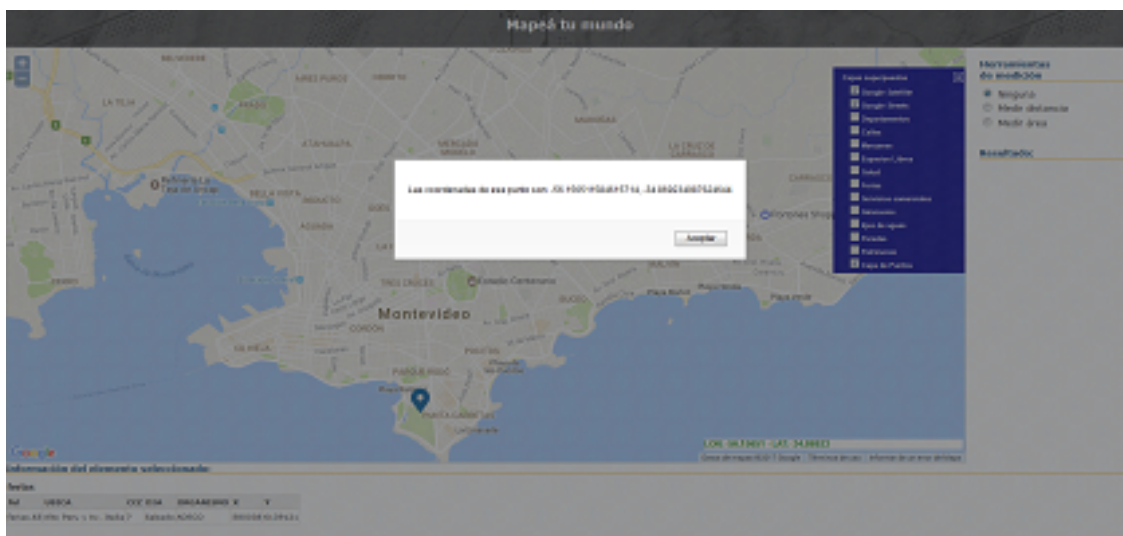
Mapeá tu mundo

Capas superpuestas
Google Satélite
Google Streets
Departamentos
Calles
Manzanas
Espacios Libres
Salud
Ferias
Servicios comerciales
Saneamiento
Ejes de vías
Escuelas
Patrimonio
Capa de Puntos

Herramientas de medición
Ninguna
Medir distancia
Medir área

Resultados:

Las coordenadas de ese punto son: -56.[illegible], -34.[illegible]

Aceptar

Montevideo
LA TEJA
PRADO
ATAHUALPA
BELLA VISTA
AGUADA
CORDÓN
TRES CRUCES
PARQUE RODÓ
PUNTA CARRETAS
BUCEO
LA BLANQUEADA
MALVÍN
Estadio Centenario

LON: -56.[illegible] LAT: -34.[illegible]

Google

Información del elemento seleccionado:

Ferias
| Id | UBICA | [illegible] | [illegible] | X | Y |
|---|---|---|---|---|---|
| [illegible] | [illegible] | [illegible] | Sábado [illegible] | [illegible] | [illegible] |